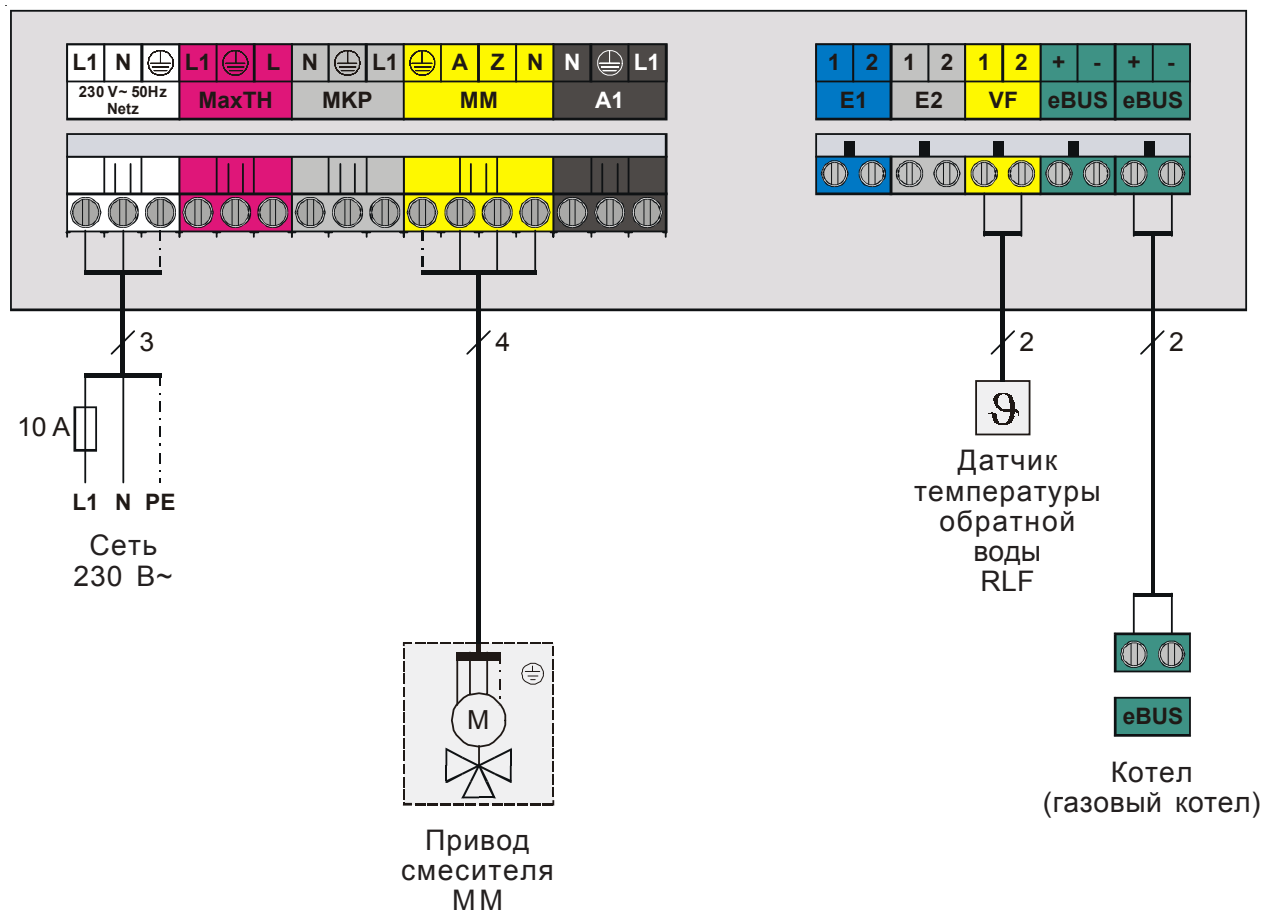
L1 N ⏚ L1 ⏚ L N ⏚ L1 ⏚ A Z N N ⏚ L1

230 V~ 50Hz Netz

MaxTH

MKP

MM

A1

1 2 1 2 1 2 + - + -

E1 E2 VF eBUS eBUS

3

4

2

2

10 A

L1 N PE

Сеть 230 В~

9

Датчик температуры обратной воды RLF

M

⏚

Привод смесителя ММ

eBUS

Котел (газовый котел)